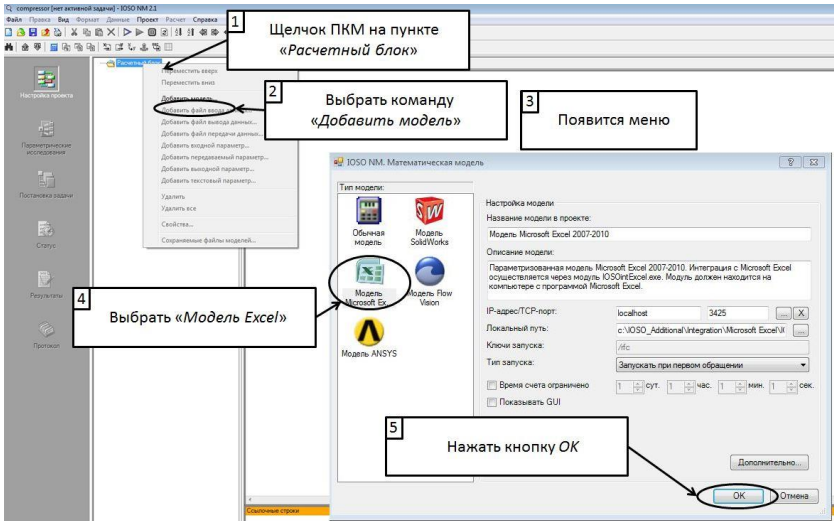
compressor [нет активной задачи] - IOSO NM 2.1

Файл Правка Вид Формат Данные Проект Расчет Справка

1 Щелчок ПКМ на пункте «Расчетный блок»

Расчетный блок

Переместить вверх
Переместить вниз
Добавить модель
Добавить файл ввода
Добавить файл вывода данных...
Добавить файл передачи данных...
Добавить входной параметр...
Добавить передаваемый параметр...
Добавить выходной параметр...
Добавить текстовый параметр...
Удалить
Удалить все
Свойства...
Сохраняемые файлы моделей...

2 Выбрать команду «Добавить модель»

3 Появится меню

Настройка проекта
Параметрические исследования
Постановка задачи
Статус
Результаты
Протокол

IOSO NM. Математическая модель

Тип модели:
Обычная модель
Модель SolidWorks
Модель Microsoft Ex
Модель Flow Vision
Модель ANSYS

Настройка модели
Название модели в проекте:
Модель Microsoft Excel 2007-2010
Описание модели:
Параметризованная модель Microsoft Excel 2007-2010. Интеграция с Microsoft Excel осуществляется через модуль IOSOIntExcel.exe. Модуль должен находится на компьютере с программой Microsoft Excel.
IP-адрес/TCP-порт: localhost 3425
Локальный путь: c:\IOSO_Additional\Integration\Microsoft Excel\I
Ключи запуска: /ifc
Тип запуска: Запускать при первом обращении
Время счета ограничено 1 сут. 1 час. 1 мин. 1 сек.
Показывать GUI

4 Выбрать «Модель Excel»

5 Нажать кнопку OK

Дополнительно...
OK Отмена

Ссылочные строки